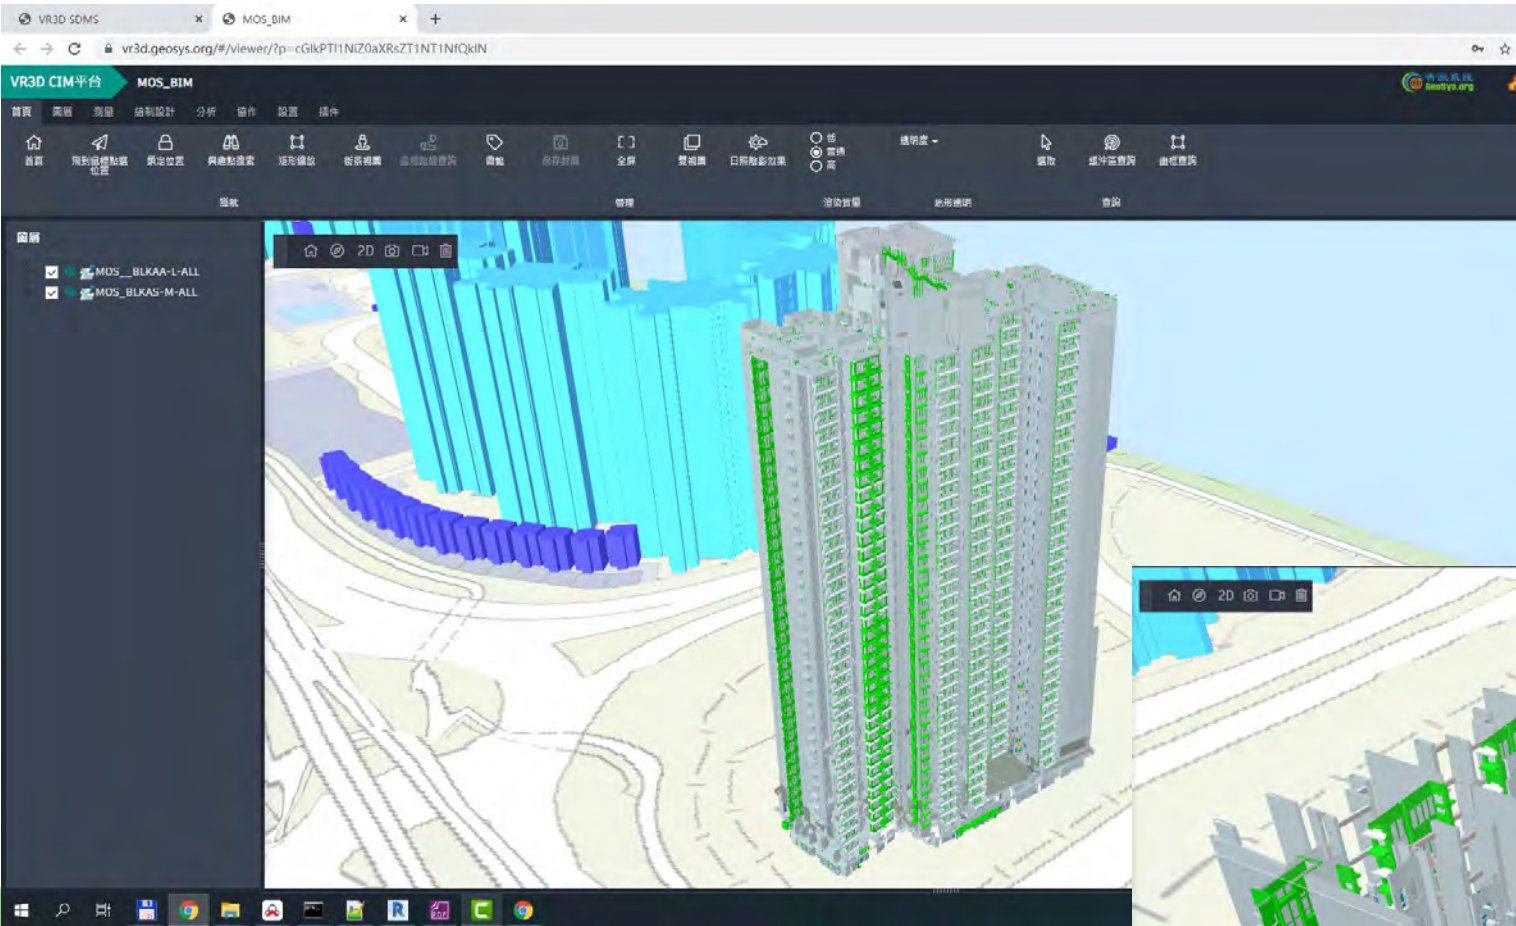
VR3D SDMS
MOS_BIM
vr3d.geosys.org/#/viewer/?p=cGlkPTI1NiZ0aXRsZT1NT1NfQklN
VR3D CIM平台
MOS_BIM
首頁 圖層 測量 繪制設計 分析 協作 設置 插件
首頁 飛到鼠標點擊位置 鎖定位置 興趣點搜索 矩形縮放 書簽視圖 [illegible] 標籤 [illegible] 全屏 雙視圖 日照陰影效果 低 普通 高 透明度
選取 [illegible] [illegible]
導航 管理 渲染質量 地形透明 查詢
圖層
MOS__BLKAA-L-ALL
MOS_BLKAS-M-ALL
2D
2D